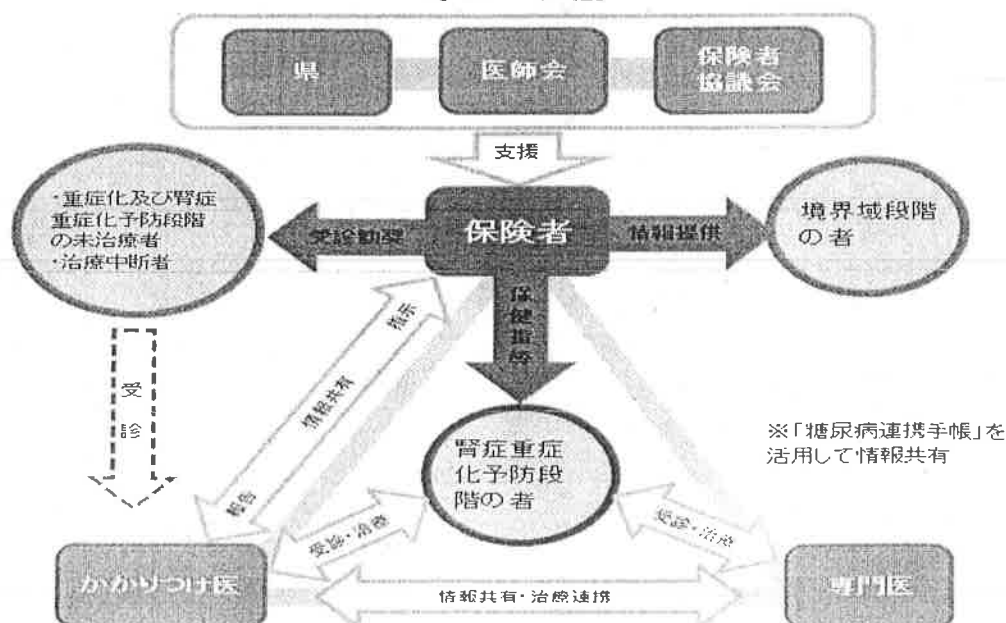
県

医師会

保険者協議会

支援

・重症化及び腎症重症化予防段階の未治療者
・治療中断者

受診勧奨

保険者

情報提供

境界域段階の者

保健指導

受診

指示

情報共有

報告

腎症重症化予防段階の者

※「糖尿病連携手帳」を活用して情報共有

受診・治療

受診・治療

かかりつけ医

情報共有・治療連携

専門医